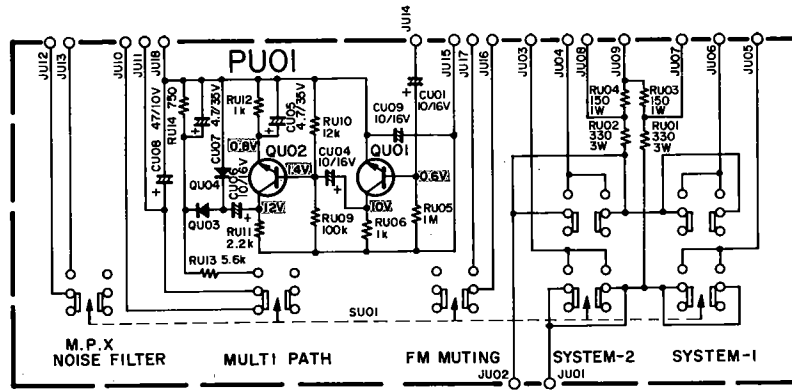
JU14
JU12
JU13
JU10
JU11
JU18
PU01
JU15
JU17
JU16
JU03
JU04
JU08
JU09
JU07
JU06
JU05
RU14 750
CU08 47/10V
CU07 4.7/35V
RU12 1k
CU05 4.7/35V
RU10 12k
CU09 10/16V
CU01 10/16V
RU04 150 1W
RU03 150 1W
RU02 330 3W
RU01 330 3W
0.6V
QU02
1.4V
CU04 10/16V
QU01
0.6V
QU04
CU06 10/16V
12V
10V
QU03
RU11 2.2k
RU09 100k
RU06 1k
RU05 1M
RU13 5.6k
SU01
M.P.X
NOISE FILTER
MULTI PATH
FM MUTING
SYSTEM-2
SYSTEM-1
JU02
JU01